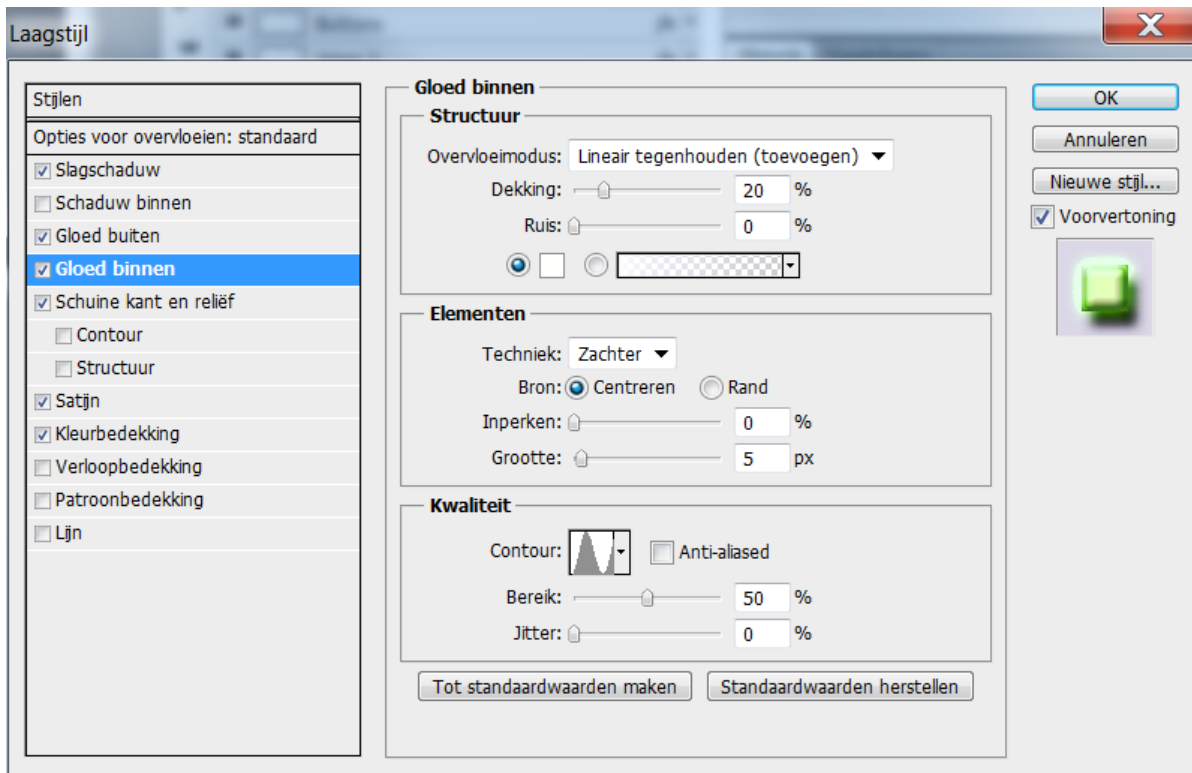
Laagstijl

Stijlen
Opties voor overvloeien: standaard
Slagschaduw
Schaduw binnen
Gloed buiten
Gloed binnen
Schuine kant en reliëf
Contour
Structuur
Satijn
Kleurbedekking
Verloopbedekking
Patroonbedekking
Lijn

Gloed binnen
Structuur
Overvloeimodus: Lineair tegenhouden (toevoegen)
Dekking: 20 %
Ruis: 0 %

Elementen
Techniek: Zachter
Bron: Centreren Rand
Inperken: 0 %
Grootte: 5 px

Kwaliteit
Contour: Anti-aliased
Bereik: 50 %
Jitter: 0 %

Tot standaardwaarden maken
Standaardwaarden herstellen

OK
Annuleren
Nieuwe stijl...
Voorvertoning